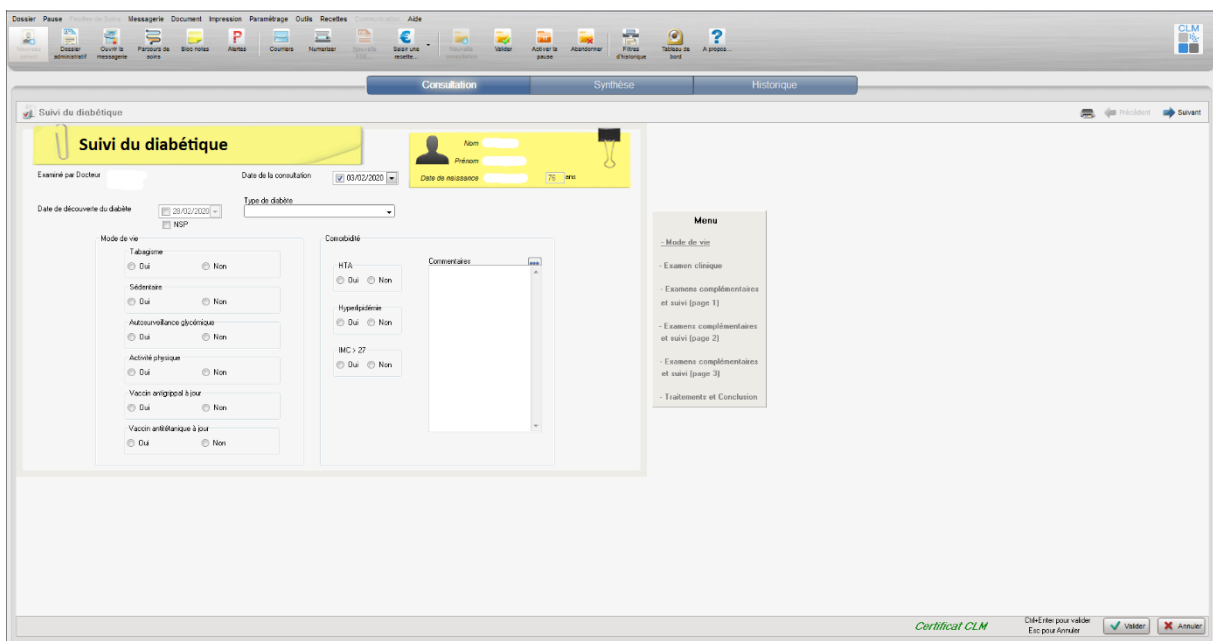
Dossier Pause Feuilles de Soins Messagerie Document Impression Paramétrage Outils Recettes Communication Aide

Nouveau patient | Dossier administratif | Ouvrir la messagerie | Parcours de soins | Bloc notes | Alertes | Courriers | Numériser | Nouvelle FSE... | Saisir une recette... | Nouvelle consultation | Valider | Activer la pause | Abandonner | Filtres d'historique | Tableau de bord | A propos...

CLM

Consultation | Synthèse | Historique

Suivi du diabétique

Précédent | Suivant

Suivi du diabétique

Nom
Prénom
Date de naissance 75 ans

Examiné par Docteur

Date de la consultation 03/02/2020

Date de découverte du diabète 28/02/2020
NSP

Type de diabète

Mode de vie

Tabagisme
Oui Non

Sédentaire
Oui Non

Autosurveillance glycémique
Oui Non

Activité physique
Oui Non

Vaccin antigrippal à jour
Oui Non

Vaccin antitétanique à jour
Oui Non

Comorbidité

HTA
Oui Non

Hyperlipidémie
Oui Non

IMC > 27
Oui Non

Commentaires

Menu

- Mode de vie

- Examen clinique

- Examens complémentaires et suivi (page 1)

- Examens complémentaires et suivi (page 2)

- Examens complémentaires et suivi (page 3)

- Traitements et Conclusion

Certificat CLM

Ctrl+Enter pour valider
Esc pour Annuler

Valider | Annuler